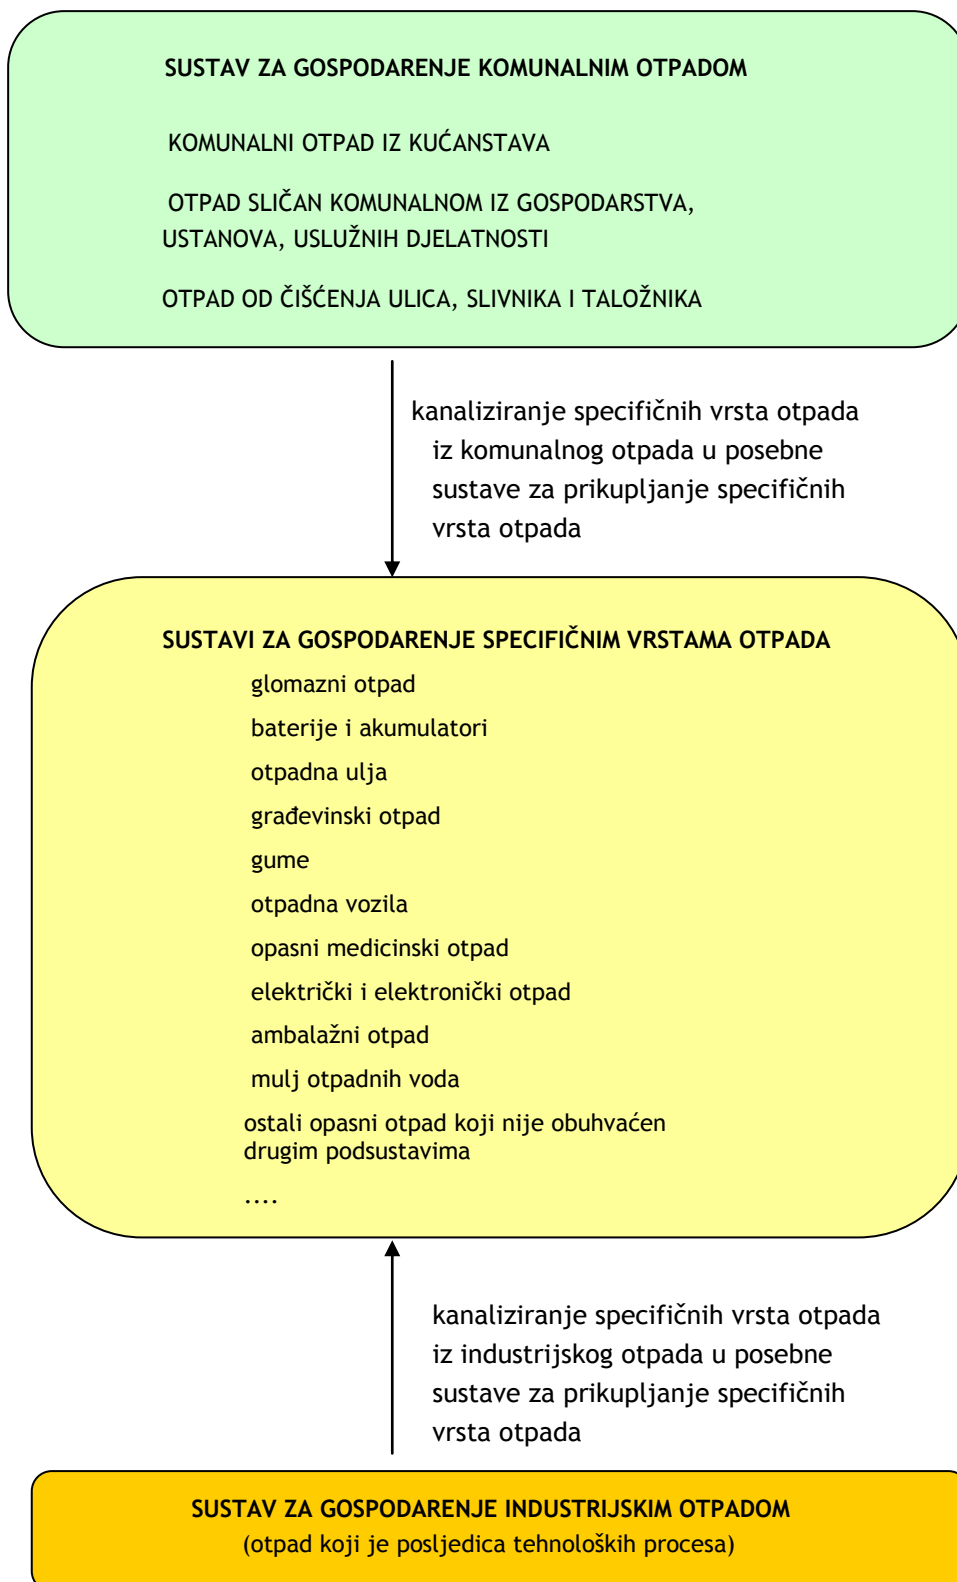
SUSTAV ZA GOSPODARENJE KOMUNALNIM OTPADOM

KOMUNALNI OTPAD IZ KUĆANSTAVA

OTPAD SLIČAN KOMUNALNOM IZ GOSPODARSTVA, USTANOVA, USLUŽNIH DJELATNOSTI

OTPAD OD ČIŠĆENJA ULICA, SLIVNIKA I TALOŽNIKA

kanaliziranje specifičnih vrsta otpada iz komunalnog otpada u posebne sustave za prikupljanje specifičnih vrsta otpada

SUSTAVI ZA GOSPODARENJE SPECIFIČNIM VRSTAMA OTPADA

glomazni otpad

baterije i akumulatori

otpadna ulja

građevinski otpad

gume

otpadna vozila

opasni medicinski otpad

električki i elektronički otpad

ambalažni otpad

mulj otpadnih voda

ostali opasni otpad koji nije obuhvaćen drugim podsustavima

....

kanaliziranje specifičnih vrsta otpada iz industrijskog otpada u posebne sustave za prikupljanje specifičnih vrsta otpada

SUSTAV ZA GOSPODARENJE INDUSTRIJSKIM OTPADOM
(otpad koji je posljedica tehnoloških procesa)